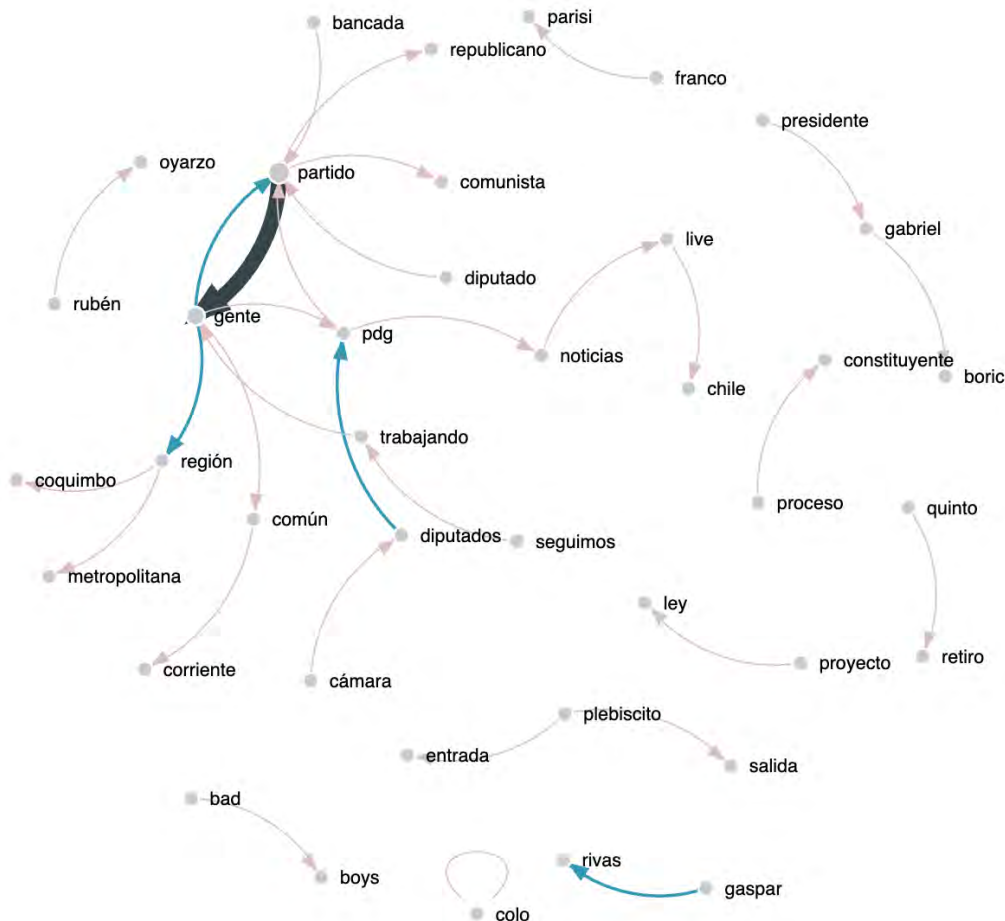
bancada
parisi
republicano
franco
presidente
oyarzo
partido
comunista
gabriel
live
diputado
rubén
gente
pdg
noticias
constituyente
boric
chile
trabajando
región
coquimbo
común
proceso
quinto
diputados
seguimos
metropolitana
ley
proyecto
retiro
corriente
cámara
plebiscito
entrada
salida
bad
boys
rivas
gaspar
colo